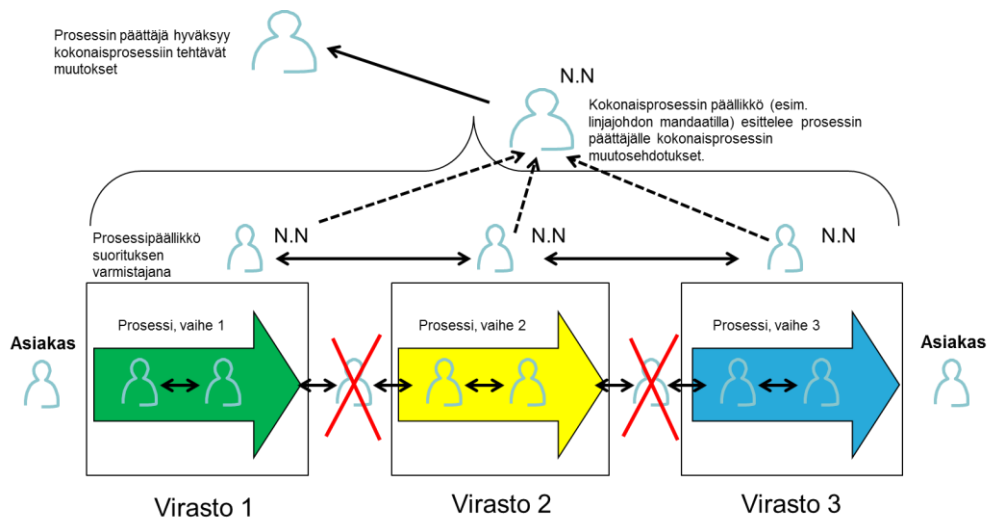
Prosessin päättäjä hyväksyy kokonaisprosessiin tehtävät muutokset

N.N

Kokonaisprosessin päällikkö (esim. linjajohdon mandaatilla) esittelee prosessin päättäjälle kokonaisprosessin muutosehdotukset.

Prosessipäällikkö suorituksen varmistajana

N.N

N.N

N.N

Asiakas

Prosessi, vaihe 1

Prosessi, vaihe 2

Prosessi, vaihe 3

Asiakas

Virasto 1

Virasto 2

Virasto 3